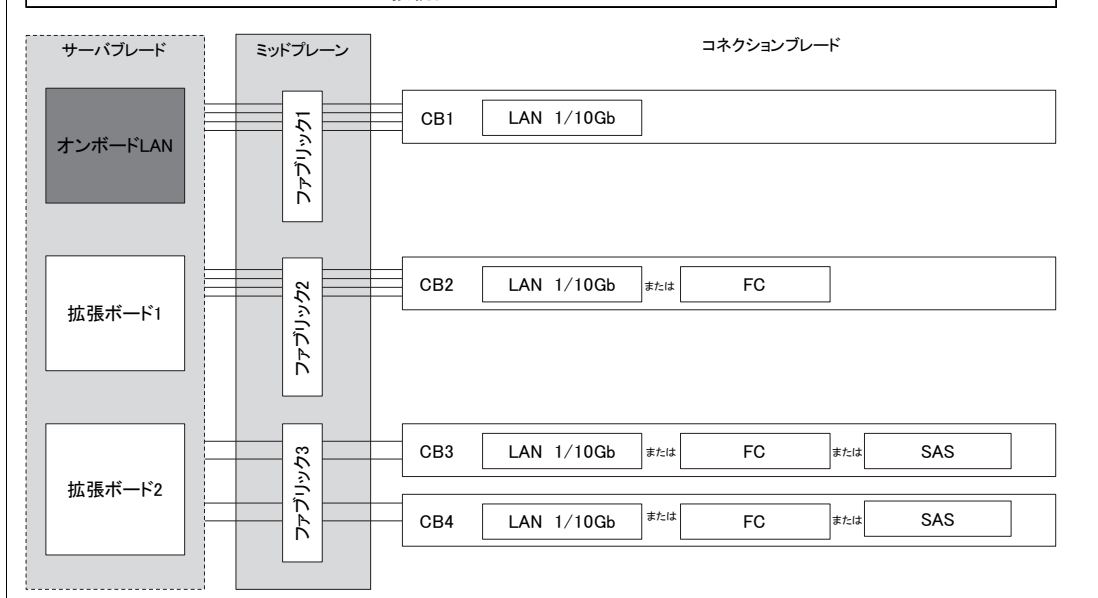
サーバブレード

ミッドプレーン

コネクションブレード

オンボードLAN

拡張ボード1

拡張ボード2

ファブリック1

ファブリック2

ファブリック3

CB1 LAN 1/10Gb

CB2 LAN 1/10Gb または FC

CB3 LAN 1/10Gb または FC または SAS

CB4 LAN 1/10Gb または FC または SAS